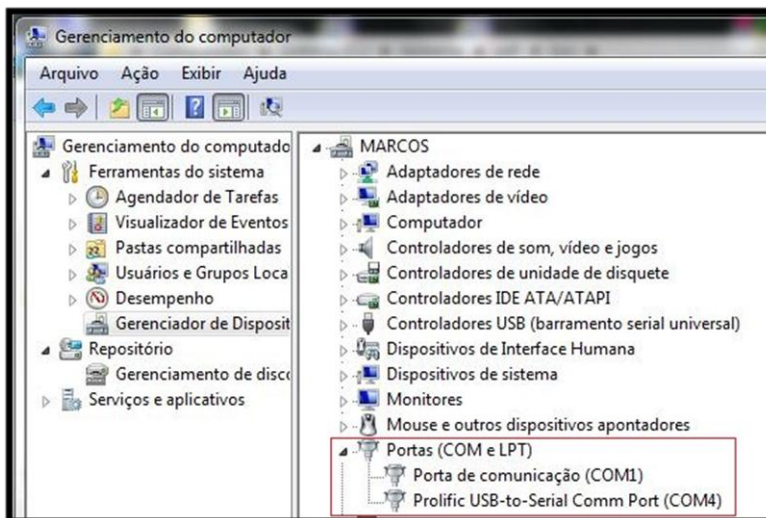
Gerenciamento do computador

Arquivo Ação Exibir Ajuda

Gerenciamento do computado
Ferramentas do sistema
Agendador de Tarefas
Visualizador de Eventos
Pastas compartilhadas
Usuários e Grupos Loca
Desempenho
Gerenciador de Disposit
Repositório
Gerenciamento de disco
Serviços e aplicativos

MARCOS
Adaptadores de rede
Adaptadores de vídeo
Computador
Controladores de som, vídeo e jogos
Controladores de unidade de disquete
Controladores IDE ATA/ATAPI
Controladores USB (barramento serial universal)
Dispositivos de Interface Humana
Dispositivos de sistema
Monitores
Mouse e outros dispositivos apontadores
Portas (COM e LPT)
Porta de comunicação (COM1)
Prolific USB-to-Serial Comm Port (COM4)